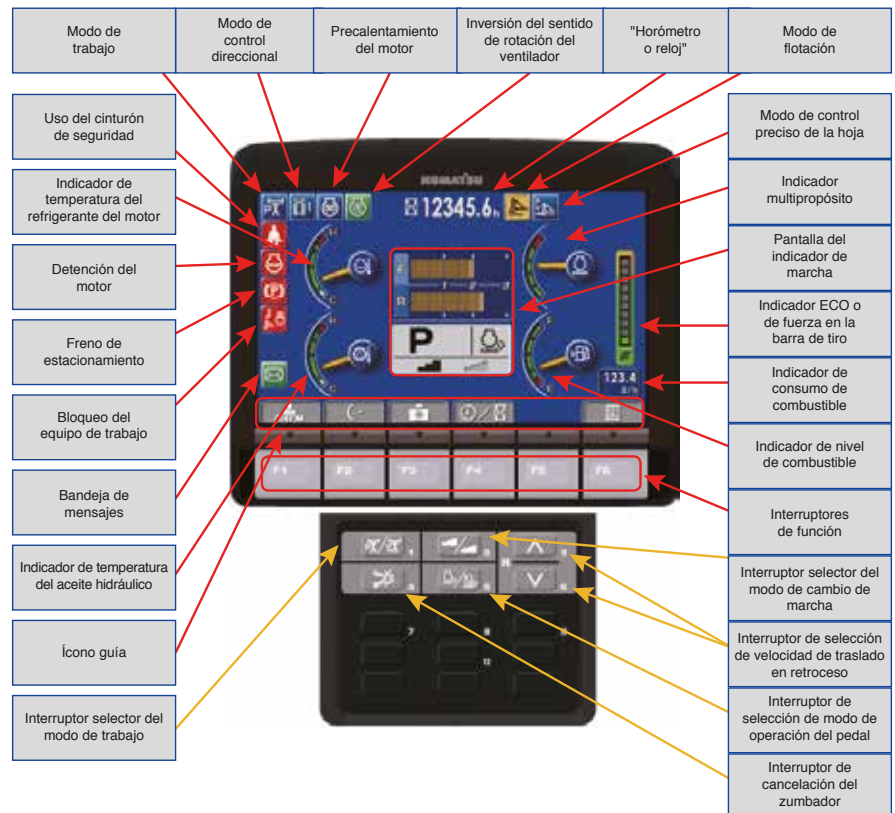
Modo de trabajo

Modo de control direccional

Precalentamiento del motor

Inversión del sentido de rotación del ventilador

"Horómetro o reloj"

Modo de flotación

Uso del cinturón de seguridad

Indicador de temperatura del refrigerante del motor

Detención del motor

Freno de estacionamiento

Bloqueo del equipo de trabajo

Bandeja de mensajes

Indicador de temperatura del aceite hidráulico

Ícono guía

Interruptor selector del modo de trabajo

Modo de control preciso de la hoja

Indicador multipropósito

Pantalla del indicador de marcha

Indicador ECO o de fuerza en la barra de tiro

Indicador de consumo de combustible

Indicador de nivel de combustible

Interruptores de función

Interruptor selector del modo de cambio de marcha

Interruptor de selección de velocidad de traslado en retroceso

Interruptor de selección de modo de operación del pedal

Interruptor de cancelación del zumbador

KOMATSU

12345.6 h

F

R

P

123.4

F1 F2 F3 F4 F5 F6